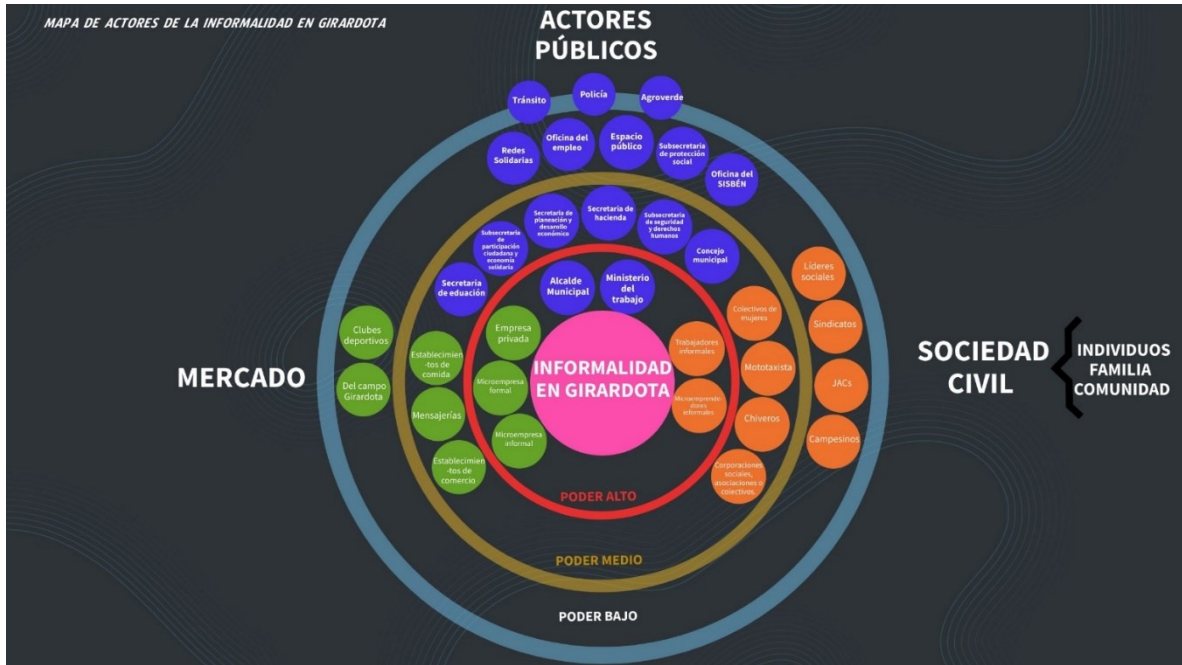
MAPA DE ACTORES DE LA INFORMALIDAD EN GIRARDOTA

ACTORES PÚBLICOS

Tránsito

Policía

Agroverde

Redes Solidarias

Oficina del empleo

Espacio público

Subsecretaría de protección social

Oficina del SISBÉN

Secretaría de planeación y desarrollo económico

Secretaría de hacienda

Subsecretaría de seguridad y derechos humanos

Subsecretaría de participación ciudadana y economía solidaria

Concejo municipal

Secretaría de eduación

Alcalde Municipal

Ministerio del trabajo

MERCADO

Clubes deportivos

Del campo Girardota

Establecimientos de comida

Mensajerías

Establecimientos de comercio

Empresa privada

Microempresa formal

Microempresa informal

INFORMALIDAD EN GIRARDOTA

Trabajadores informales

Microemprendedores informales

Colectivos de mujeres

Mototaxista

Chiveros

Corporaciones sociales, asociaciones o colectivos.

Líderes sociales

Sindicatos

JACs

Campesinos

SOCIEDAD CIVIL

INDIVIDUOS
FAMILIA
COMUNIDAD

PODER ALTO

PODER MEDIO

PODER BAJO